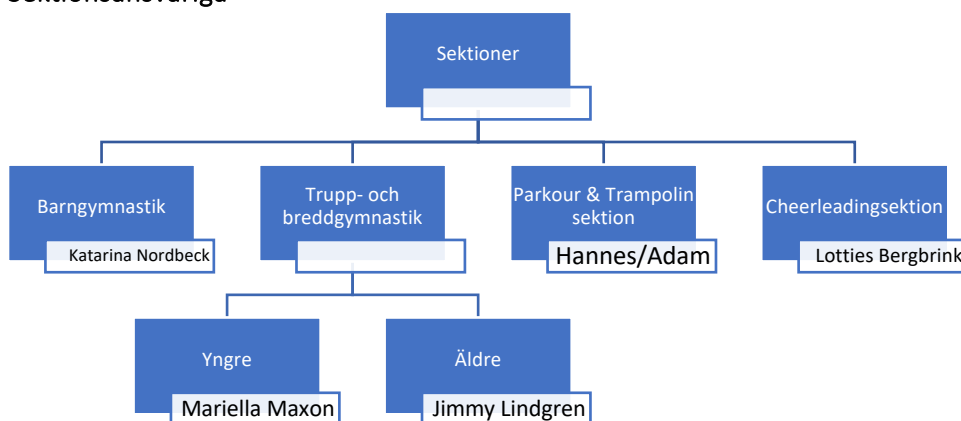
Sektionsansvariga

Sektioner

Barngymnastik

Katarina Nordbeck

Trupp- och breddgymnastik

Parkour & Trampolin sektion

Hannes/Adam

Cheerleadingsektion

Lotties Bergbrink

Yngre

Mariella Maxon

Äldre

Jimmy Lindgren